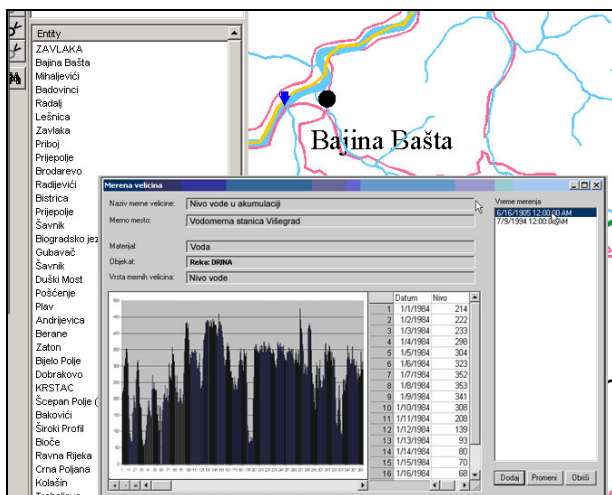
Entity
ZAVLAKA
Bajina Bašta
Mihaljevići
Badovinci
Radalj
Lešnica
Zavlaka
Priboj
Prijepolje
Brodarevo
Radijevići
Bistrica
Prijepolje
Šavnik
Biogradsko jez
Gubavač
Šavnik
Duški Most
Pošćenje
Plav
Andrijevica
Berane
Zaton
Bijelo Polje
Dobrakovo
KRSTAC
Šcepan Polje (
Bakovići
Široki Profil
Bioče
Ravna Rijeka
Crna Poljana
Kolašin

Bajina Bašta

Merena velicina

Naziv merne velicine: Nivo vode u akumulaciji
Merno mesto: Vodomerna stanica Višegrad
Materijal: Voda
Objekat: Reka: DRINA
Vrsta mernih velicina: Nivo vode

| | Datum | Nivo |
|---|---|---|
| 1 | 1/1/1984 | 214 |
| 2 | 1/2/1984 | 222 |
| 3 | 1/3/1984 | 233 |
| 4 | 1/4/1984 | 298 |
| 5 | 1/5/1984 | 304 |
| 6 | 1/6/1984 | 323 |
| 7 | 1/7/1984 | 352 |
| 8 | 1/8/1984 | 353 |
| 9 | 1/9/1984 | 341 |
| 10 | 1/10/1984 | 308 |
| 11 | 1/11/1984 | 208 |
| 12 | 1/12/1984 | 139 |
| 13 | 1/13/1984 | 93 |
| 14 | 1/14/1984 | 80 |
| 15 | 1/15/1984 | 70 |
| 16 | 1/16/1984 | 68 |

Vreme merenja
6/16/1905 12:00:00 AM
7/9/1994 12:00:00 AM

Dodaj Promeni Obriši